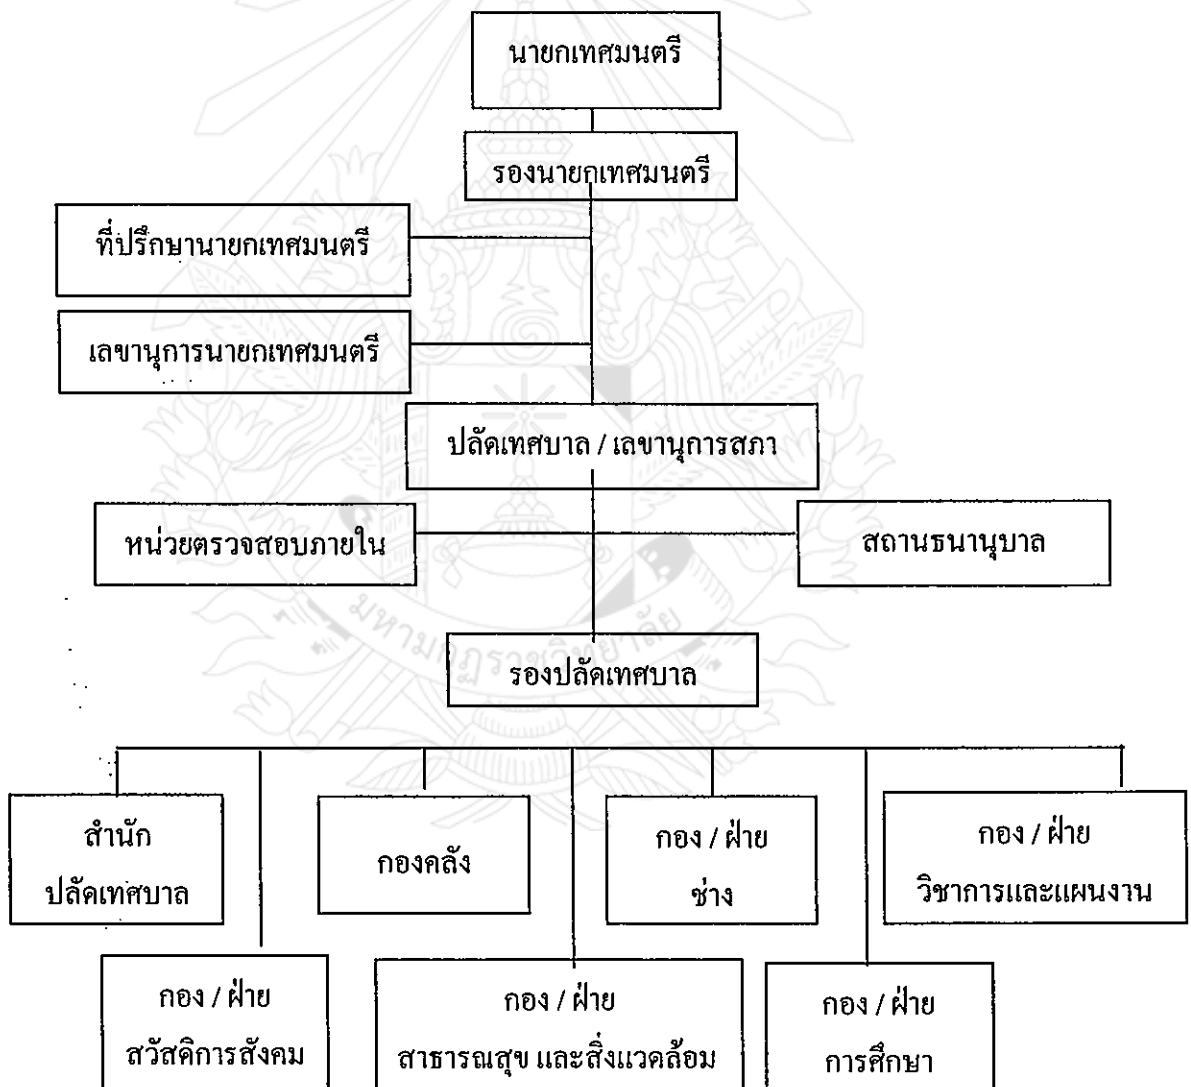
นายกเทศมนตรี

รองนายกเทศมนตรี

ที่ปรึกษานายกเทศมนตรี

เลขานุการนายกเทศมนตรี

ปลัดเทศบาล / เลขานุการสภา

หน่วยตรวจสอบภายใน

สถานธนานุบาล

รองปลัดเทศบาล

สำนัก ปลัดเทศบาล

กองคลัง

กอง / ฝ่าย ช่าง

กอง / ฝ่าย วิชาการและแผนงาน

กอง / ฝ่าย สวัสดิการสังคม

กอง / ฝ่าย สาธารณสุข และสิ่งแวดล้อม

กอง / ฝ่าย การศึกษา

มหาวิทยาลัยราชภัฏ